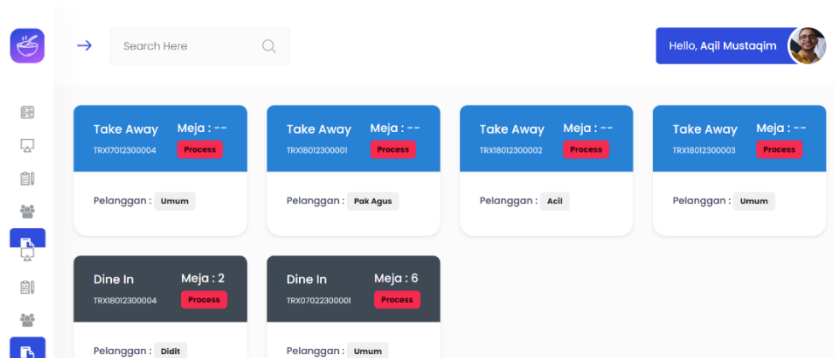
Search Here

Hello, Aqil Mustaqim

Take Away
TRX17012300004
Meja : --
Process
Pelanggan : Umum

Take Away
TRX18012300001
Meja : --
Process
Pelanggan : Pak Agus

Take Away
TRX18012300002
Meja : --
Process
Pelanggan : Acil

Take Away
TRX18012300003
Meja : --
Process
Pelanggan : Umum

Dine In
TRX18012300004
Meja : 2
Process
Pelanggan : Didit

Dine In
TRX07022300001
Meja : 6
Process
Pelanggan : Umum